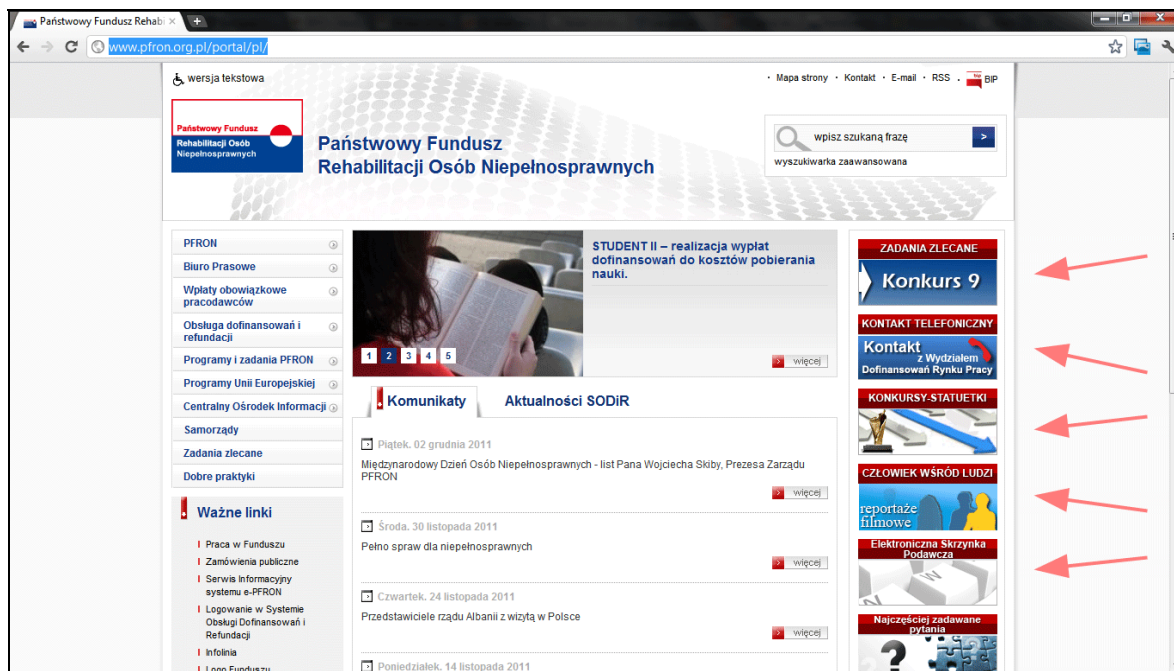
Państwowy Fundusz Rehab ×

www.pfron.org.pl/portal/pl/

wersja tekstowa

• Mapa strony • Kontakt • E-mail • RSS • BIP

Państwowy Fundusz Rehabilitacji Osób Niepełnosprawnych

Państwowy Fundusz Rehabilitacji Osób Niepełnosprawnych

wpisz szukaną frazę >

wyszukiwarka zaawansowana

PFRON
Biuro Prasowe
Wpłaty obowiązkowe pracodawców
Obsługa dofinansowań i refundacji
Programy i zadania PFRON
Programy Unii Europejskiej
Centralny Ośrodek Informacji
Samorządy
Zadania zlecone
Dobre praktyki

Ważne linki

Praca w Funduszu
Zamówienia publiczne
Serwis Informacyjny systemu e-PFRON
Logowanie w Systemie Obsługi Dofinansowań i Refundacji
Infolinia
Logo Funduszu

STUDENT II – realizacja wypłat dofinansowań do kosztów pobierania nauki.

1 2 3 4 5

więcej

Komunikaty

Aktualności SODiR

Piątek. 02 grudnia 2011
Międzynarodowy Dzień Osób Niepełnosprawnych - list Pana Wojciecha Skiby, Prezesa Zarządu PFRON
więcej

Środa. 30 listopada 2011
Pełno spraw dla niepełnosprawnych
więcej

Czwartek. 24 listopada 2011
Przedstawiciele rządu Albanii z wizytą w Polsce
więcej

Poniedziałek. 14 listopada 2011

ZADANIA ZLECONE
Konkurs 9

KONTAKT TELEFONICZNY
Kontakt z Wydziałem Dofinansowań Rynku Pracy

KONKURSY-STATUETKI

CZŁOWIEK WŚRÓD LUDZI
reportaże filmowe

Elektroniczna Skrzynka Podawcza

Najczęściej zadawane pytania